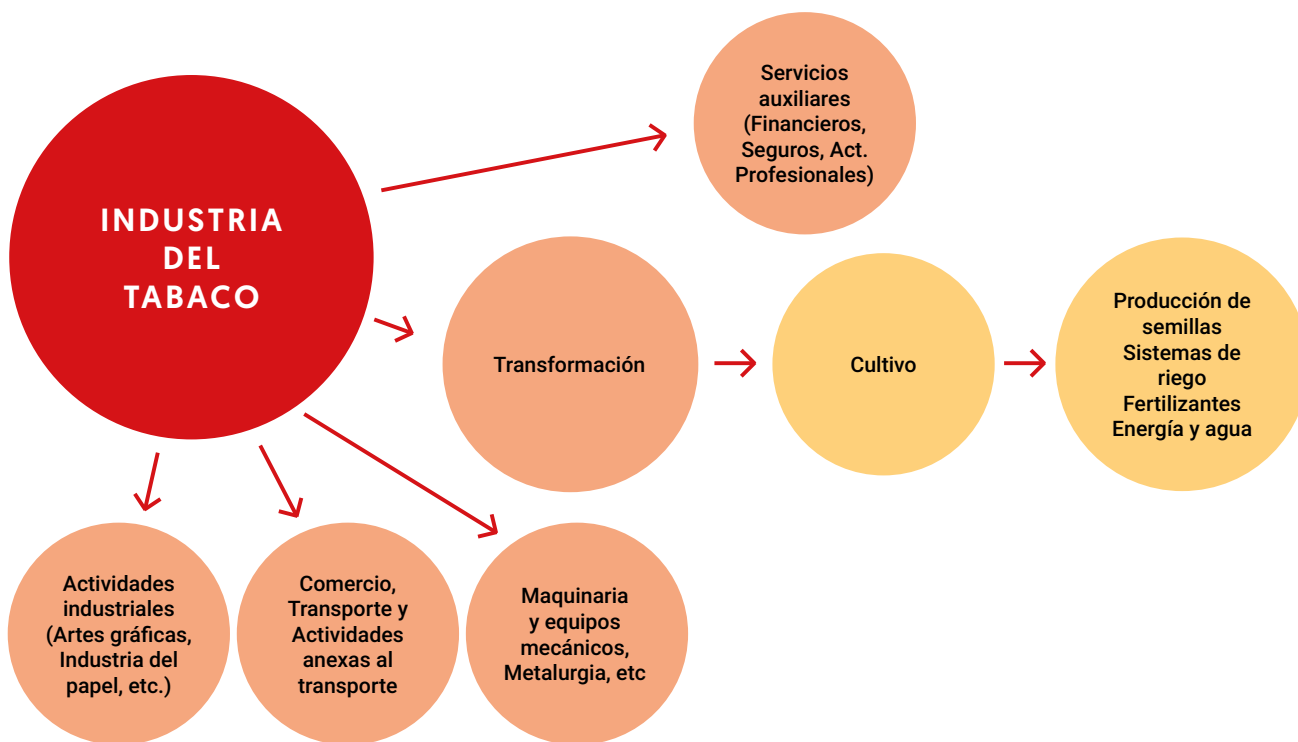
INDUSTRIA DEL TABACO

Servicios auxiliares (Financieros, Seguros, Act. Profesionales)

Transformación

Cultivo

Producción de semillas
Sistemas de riego
Fertilizantes
Energía y agua

Actividades industriales (Artes gráficas, Industria del papel, etc.)

Comercio, Transporte y Actividades anexas al transporte

Maquinaria y equipos mecánicos, Metalurgia, etc